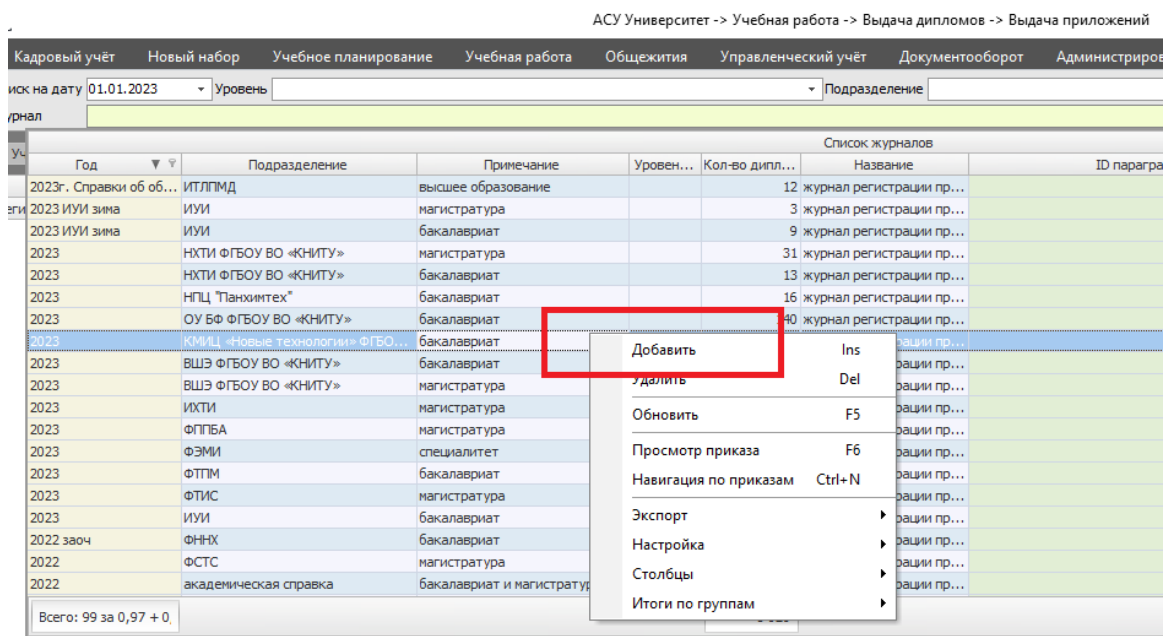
АСУ Университет -> Учебная работа -> Выдача дипломов -> Выдача приложений

Кадровый учёт | Новый набор | Учебное планирование | Учебная работа | Общежития | Управленческий учёт | Документооборот | Администриров

иск на дату 01.01.2023 Уровень Подразделение

урнал

Список журналов

| Год | Подразделение | Примечание | Уровен... | Кол-во дипл... | Название | ID парагра |
|---|---|---|---|---|---|---|
| 2023г. Справки об об... | ИТЛПМД | высшее образование | | 12 | журнал регистрации пр... | |
| 2023 ИУИ зима | ИУИ | магистратура | | 3 | журнал регистрации пр... | |
| 2023 ИУИ зима | ИУИ | бакалавриат | | 9 | журнал регистрации пр... | |
| 2023 | НХТИ ФГБОУ ВО «КНИТУ» | магистратура | | 31 | журнал регистрации пр... | |
| 2023 | НХТИ ФГБОУ ВО «КНИТУ» | бакалавриат | | 13 | журнал регистрации пр... | |
| 2023 | НПЦ "Панхимтех" | бакалавриат | | 16 | журнал регистрации пр... | |
| 2023 | ОУ БФ ФГБОУ ВО «КНИТУ» | бакалавриат | | 40 | журнал регистрации пр... | |
| 2023 | КМИЦ «Новые технологии» ФГБО... | бакалавриат | | | рации пр... | |
| 2023 | ВШЭ ФГБОУ ВО «КНИТУ» | бакалавриат | | | рации пр... | |
| 2023 | ВШЭ ФГБОУ ВО «КНИТУ» | магистратура | | | рации пр... | |
| 2023 | ИХТИ | магистратура | | | рации пр... | |
| 2023 | ФППБА | магистратура | | | рации пр... | |
| 2023 | ФЭМИ | специалитет | | | рации пр... | |
| 2023 | ФТПМ | бакалавриат | | | рации пр... | |
| 2023 | ФТИС | магистратура | | | рации пр... | |
| 2023 | ИУИ | бакалавриат | | | рации пр... | |
| 2022 заоч | ФННХ | бакалавриат | | | рации пр... | |
| 2022 | ФСТС | магистратура | | | рации пр... | |
| 2022 | академическая справка | бакалавриат и магистратур | | | рации пр... | |

Всего: 99 за 0,97 + 0,

Добавить Ins
Удалить Del
Обновить F5
Просмотр приказа F6
Навигация по приказам Ctrl+N
Экспорт
Настройка
Столбцы
Итоги по группам